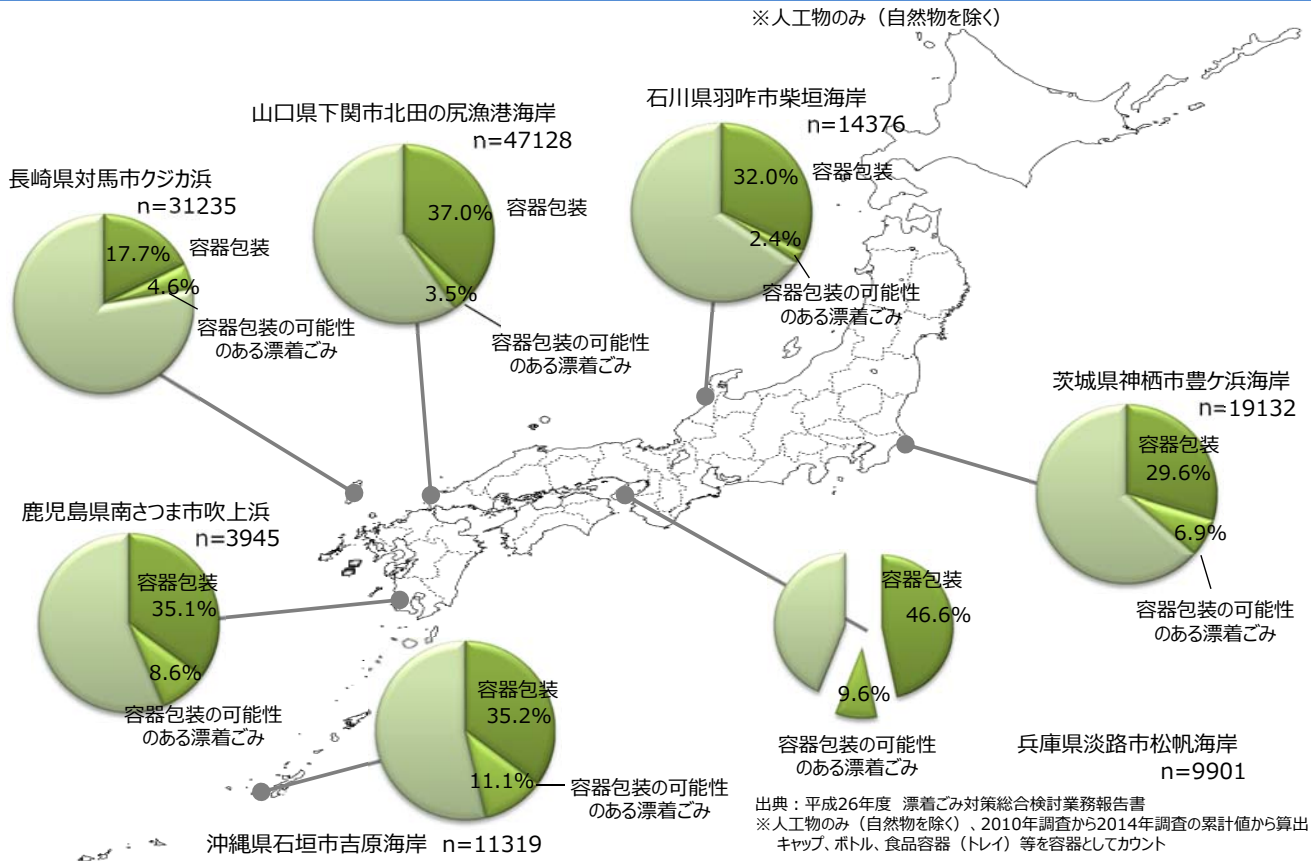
※人工物のみ（自然物を除く）

山口県下関市北田の尻漁港海岸
n=47128
37.0%
容器包装
3.5%
容器包装の可能性のある漂着ごみ

石川県羽咋市柴垣海岸
n=14376
32.0%
容器包装
2.4%
容器包装の可能性のある漂着ごみ

長崎県対馬市クジカ浜
n=31235
17.7%
容器包装
4.6%
容器包装の可能性のある漂着ごみ

茨城県神栖市豊ケ浜海岸
n=19132
容器包装
29.6%
6.9%
容器包装の可能性のある漂着ごみ

鹿児島県南さつま市吹上浜
n=3945
容器包装
35.1%
8.6%
容器包装の可能性のある漂着ごみ

容器包装
46.6%
9.6%
容器包装の可能性のある漂着ごみ
兵庫県淡路市松帆海岸
n=9901

容器包装
35.2%
11.1%
容器包装の可能性のある漂着ごみ
沖縄県石垣市吉原海岸 n=11319

出典：平成26年度 漂着ごみ対策総合検討業務報告書
※人工物のみ（自然物を除く）、2010年調査から2014年調査の累計値から算出
キャップ、ボトル、食品容器（トレイ）等を容器としてカウント